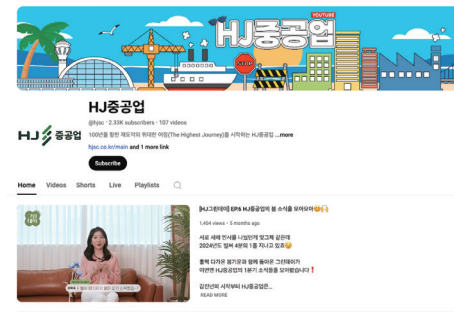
YOUTUBE
HJ중공업

HJ중공업
@hjsc · 2.33K subscribers · 107 videos
100년을 향한 재도약의 위대한 여정(The Highest Journey)을 시작하는 HJ중공업 ...more
hjsc.co.kr/main and 1 more link
Subscribe

Home Videos Shorts Live Playlists

[HJ그린데이] EP5 HJ중공업의 봄 소식을 모아모아
1,464 views · 5 months ago
서로 새해 인사를 나눴던게 엊그제 같은데 2024년도 벌써 4분의 1을 지나고 있죠
훌쩍 다가온 봄기운과 함께 돌아온 그린데이가 이번엔 HJ중공업의 1분기 소식들을 모아봤답니다❗
김찬선의 시작부터 HJ중공업은...
READ MORE

HJ
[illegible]